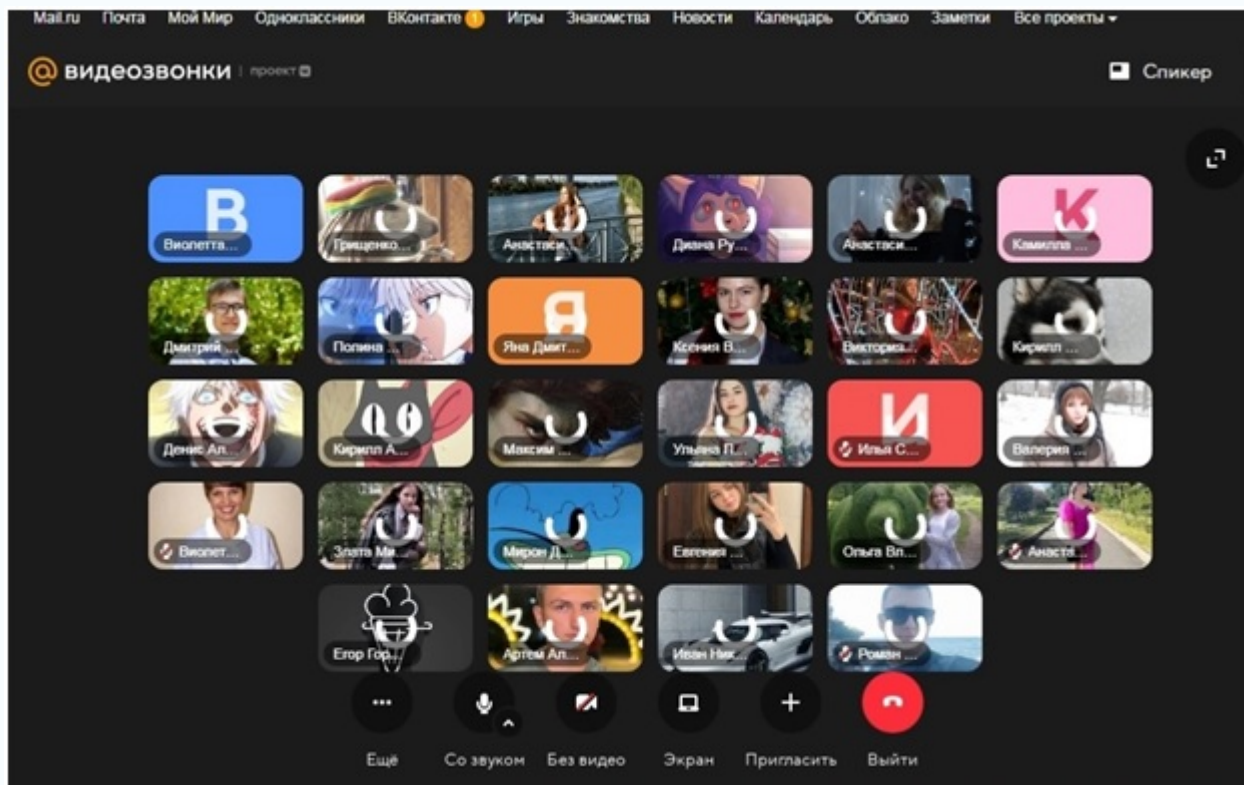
Mail.ru Почта Мой Мир Одноклассники ВКонтакте 1 Игры Знакомства Новости Календарь Облако Заметки Все проекты

@ видеозвонки проект

Спикер

В
Виолетта...
Грищенко...
Анастаси...
Диана Ру...
Анастаси...
К
Камилла ...

Дмитрий...
Полина ...
Я
Яна Дмит...
Ксения В...
Виктория...
Кирилл ...

Денис Ал...
Кирилл А...
Максим ...
Ульяна П...
И
Илья С...
Валерия ...

Виолет...
Злата Ми...
Мирон Д...
Евгения ...
Ольга Вл...
Анаста...

Егор Гор...
Артем Ал...
Иван Ник...
Роман ...

Ещё
Со звуком
Без видео
Экран
Пригласить
Выйти